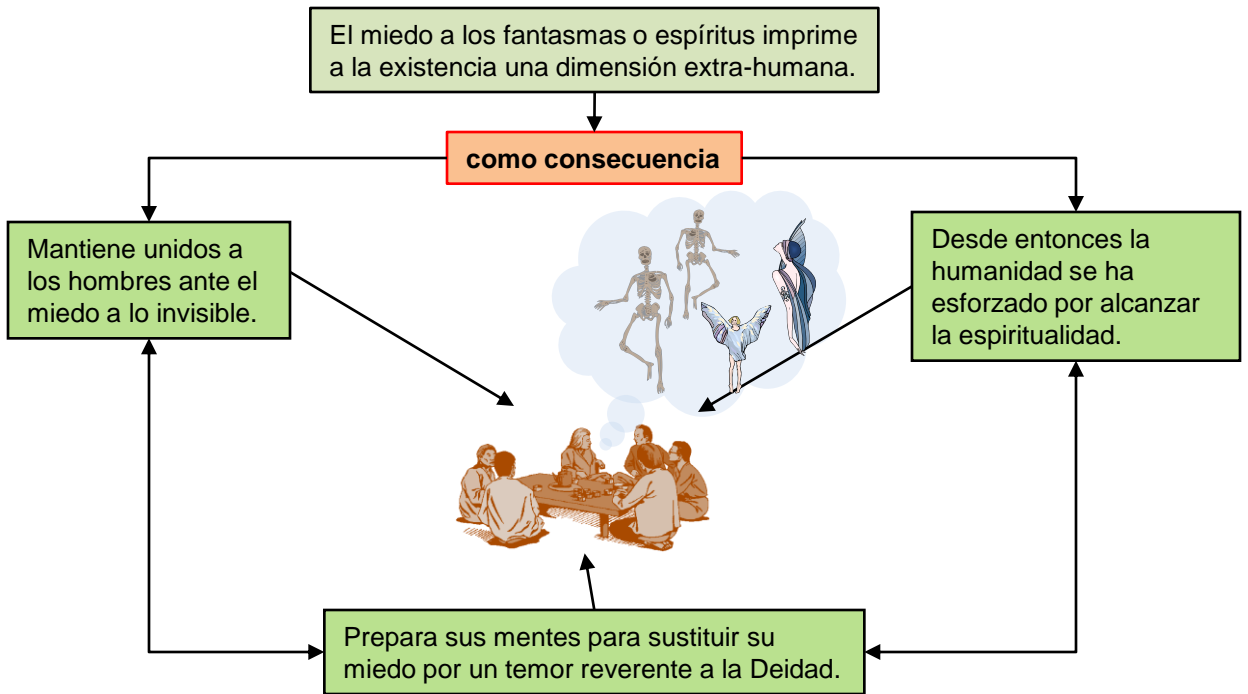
El miedo a los fantasmas o espíritus imprime a la existencia una dimensión extra-humana.

**como consecuencia**

Mantiene unidos a los hombres ante el miedo a lo invisible.

Desde entonces la humanidad se ha esforzado por alcanzar la espiritualidad.

Prepara sus mentes para sustituir su miedo por un temor reverente a la Deidad.